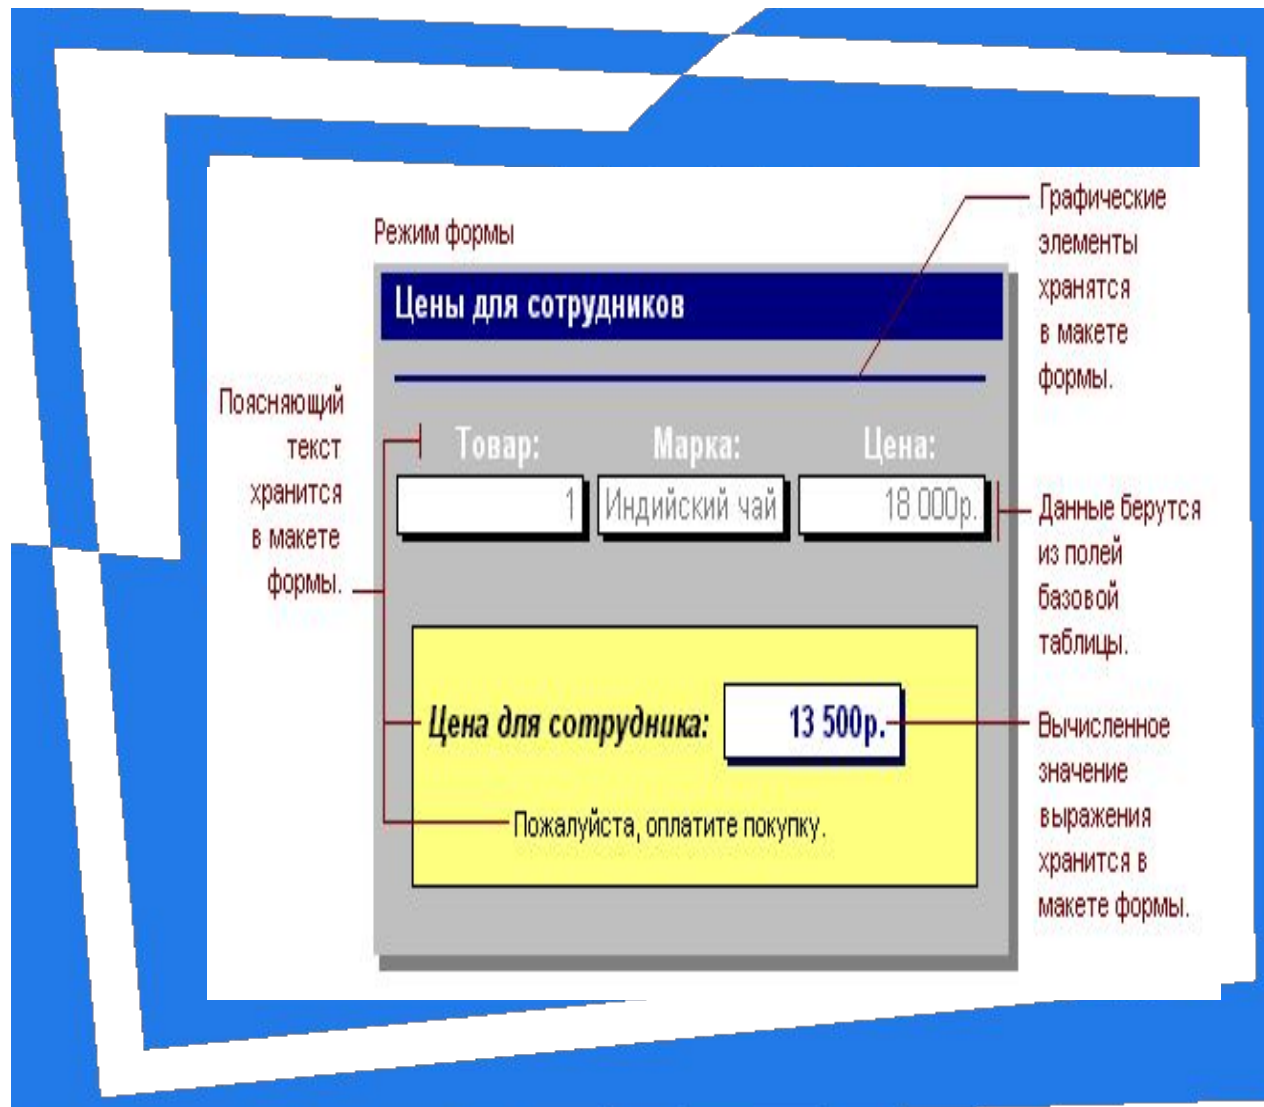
Режим формы

Цены для сотрудников

Графические элементы хранятся в макете формы.

Поясняющий текст хранится в макете формы.

Товар: Марка: Цена:

1 Индийский чай 18 000р.

Данные берутся из полей базовой таблицы.

Цена для сотрудника: 13 500р.

Вычисленное значение выражения хранится в макете формы.

Пожалуйста, оплатите покупку.